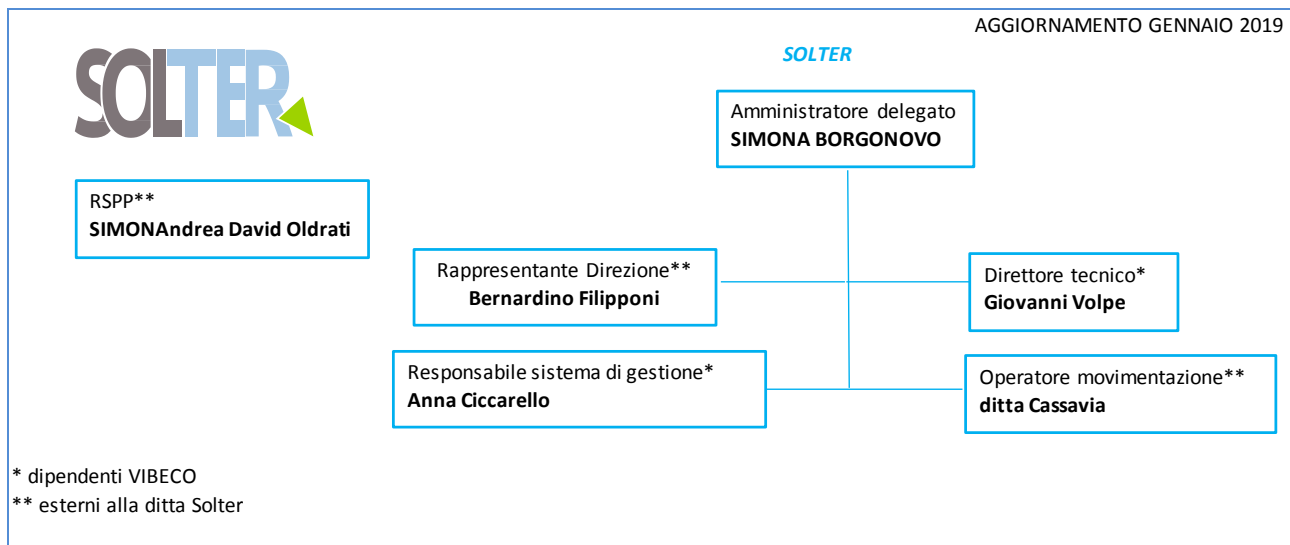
AGGIORNAMENTO GENNAIO 2019

SOLTER

SOLTER

Amministratore delegato
**SIMONA BORGONOVO**

RSPP**
**SIMONAndrea David Oldrati**

Rappresentante Direzione**
**Bernardino Filipponi**

Direttore tecnico*
**Giovanni Volpe**

Responsabile sistema di gestione*
**Anna Ciccarello**

Operatore movimentazione**
**ditta Cassavia**

* dipendenti VIBECO
** esterni alla ditta Solter